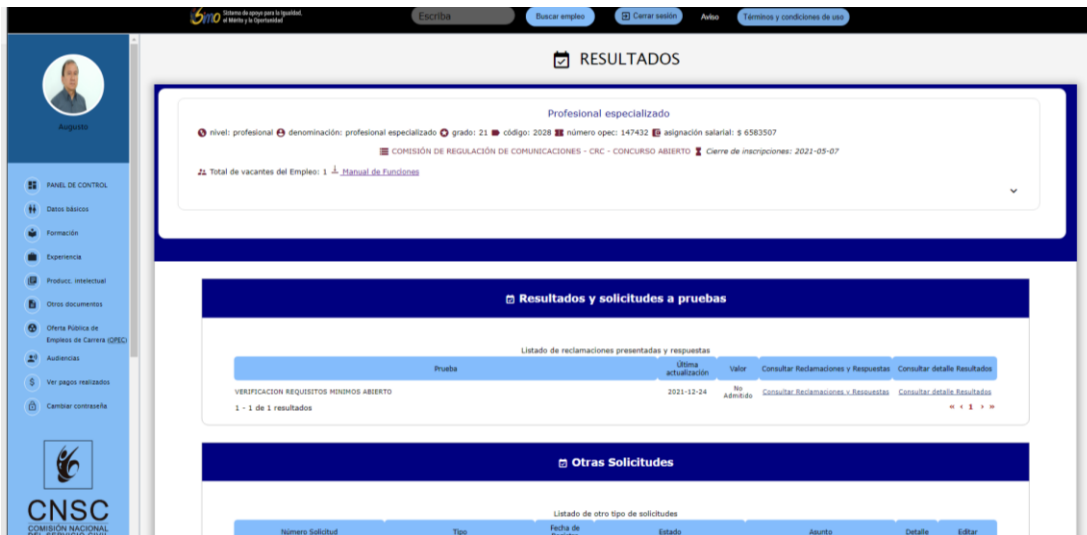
Sistema de apoyo para la Igualdad, el Mérito y la Oportunidad

Escriba

Buscar empleo

Cerrar sesión

Aviso

Términos y condiciones de uso

Augusto

PANEL DE CONTROL

Datos básicos

Formación

Experiencia

Producc. intelectual

Otros documentos

Oferta Pública de Empleos de Carrera (OPEC)

Audiencias

Ver pagos realizados

Cambiar contraseña

CNSC
COMISIÓN NACIONAL DEL SERVICIO CIVIL

RESULTADOS

Profesional especializado

nivel: profesional denominación: profesional especializado grado: 21 código: 2028 número opec: 147432 asignación salarial: $ 6583507

COMISIÓN DE REGULACIÓN DE COMUNICACIONES - CRC - CONCURSO ABIERTO Cierre de inscripciones: 2021-05-07

Total de vacantes del Empleo: 1 Manual de Funciones

Resultados y solicitudes a pruebas

Listado de reclamaciones presentadas y respuestas

| Prueba | Última actualización | Valor | Consultar Reclamaciones y Respuestas | Consultar detalle Resultados |
|---|---|---|---|---|
| VERIFICACION REQUISITOS MINIMOS ABIERTO | 2021-12-24 | No Admitido | Consultar Reclamaciones y Respuestas | Consultar detalle Resultados |

1 - 1 de 1 resultados

« ‹ 1 › »

Otras Solicitudes

Listado de otro tipo de solicitudes

| Número Solicitud | Tipo | Fecha de Registro | Estado | Asunto | Detalle | Editar |
|---|---|---|---|---|---|---|